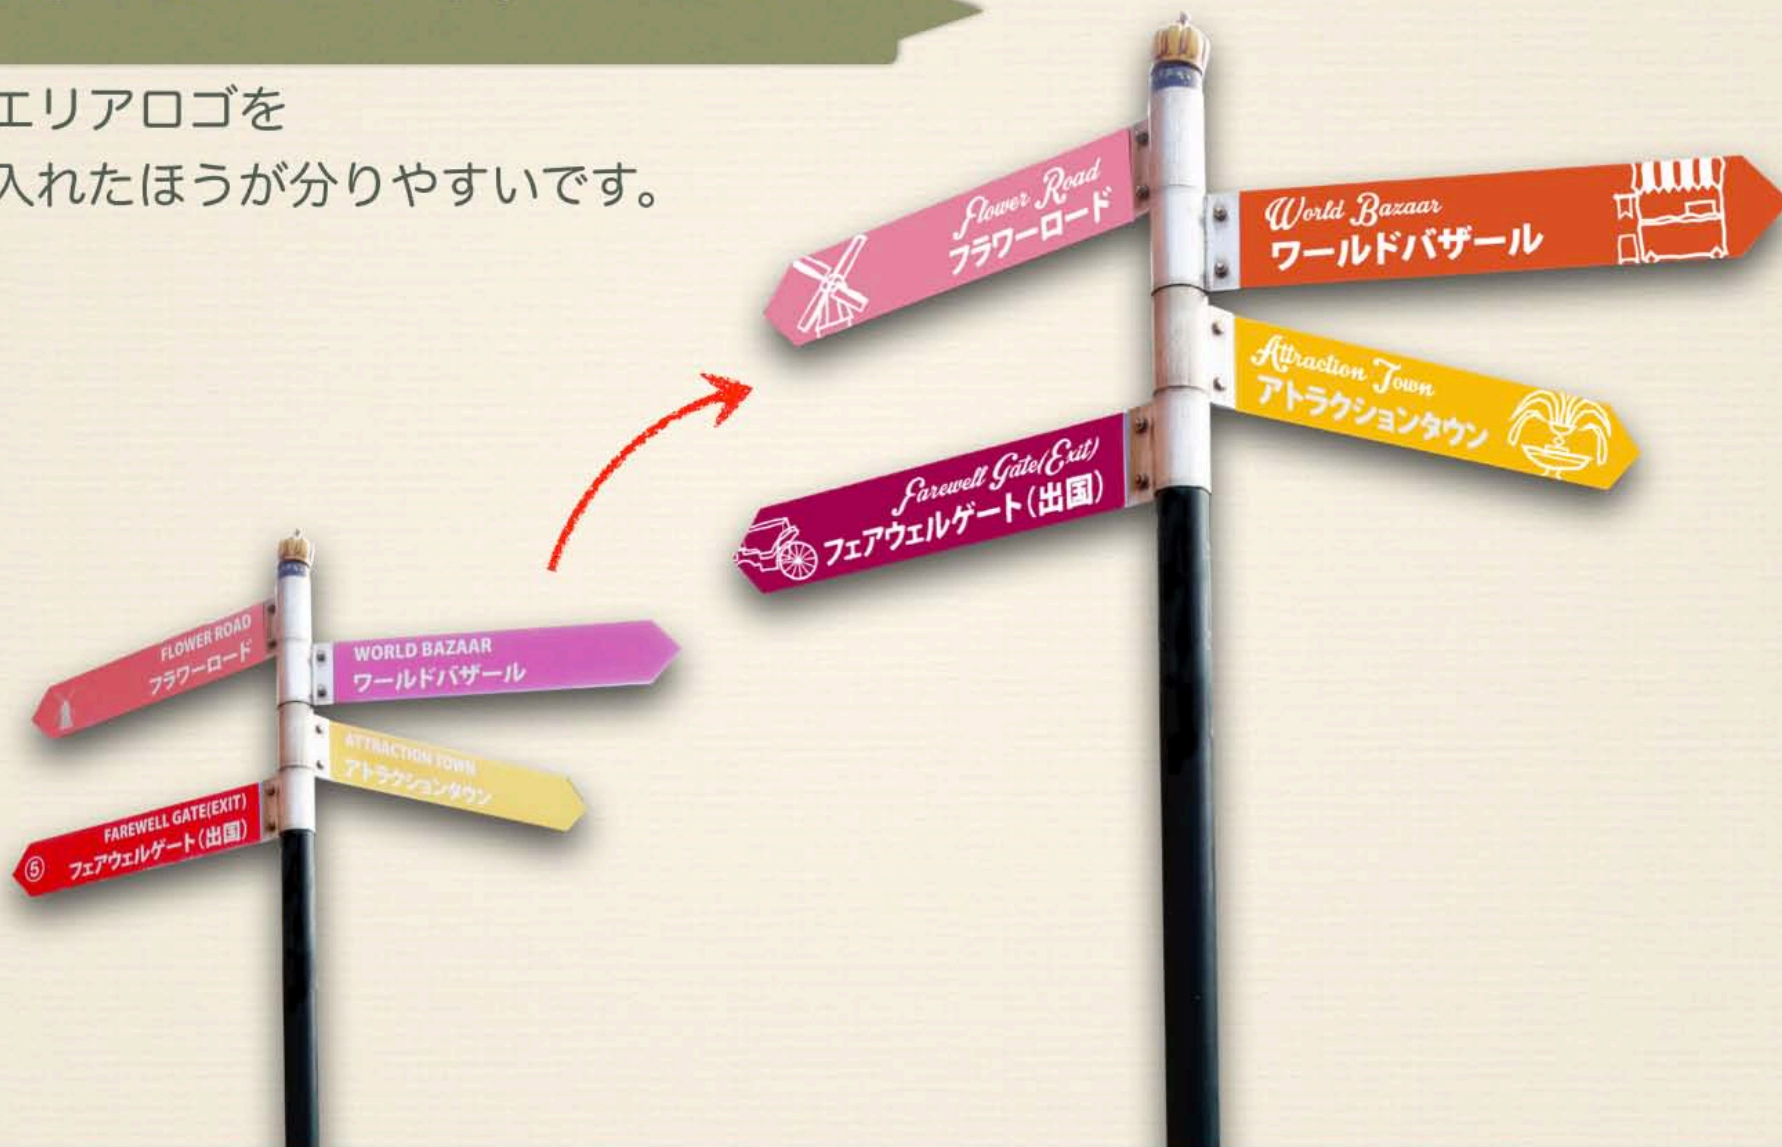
エリアロゴを
入れたほうが分りやすいです。

Flower Road
フラワーロード

World Bazaar
ワールドバザール

Attraction Town
アトラクションタウン

Farewell Gate(Exit)
フェアウェルゲート(出国)

FLOWER ROAD
フラワーロード

WORLD BAZAAR
ワールドバザール

ATTRACTION TOWN
アトラクションタウン

FAREWELL GATE(EXIT)
⑤ フェアウェルゲート(出国)